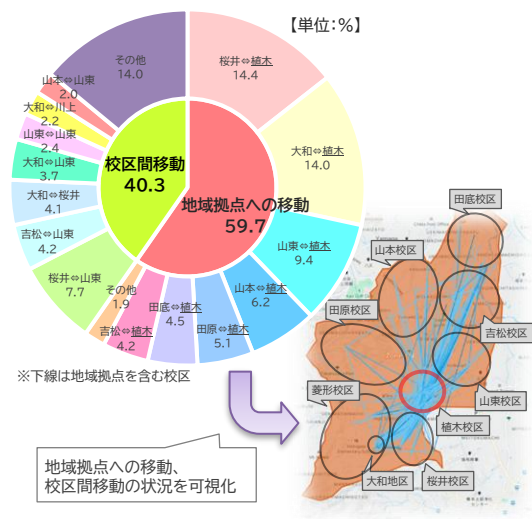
【単位:%】

桜井⇔植木 14.4
大和⇔植木 14.0
山東⇔植木 9.4
山本⇔植木 6.2
田原⇔植木 5.1
田底⇔植木 4.5
吉松⇔植木 4.2
その他 1.9
桜井⇔山東 7.7
吉松⇔山東 4.2
大和⇔桜井 4.1
大和⇔山東 3.7
山東⇔山東 2.4
大和⇔川上 2.2
山本⇔山東 2.0
その他 14.0

校区間移動 40.3
地域拠点への移動 59.7

※下線は地域拠点を含む校区

田底校区
山本校区
田原校区
吉松校区
山東校区
菱形校区
植木校区
大和地区
桜井校区

地域拠点への移動、校区間移動の状況を可視化